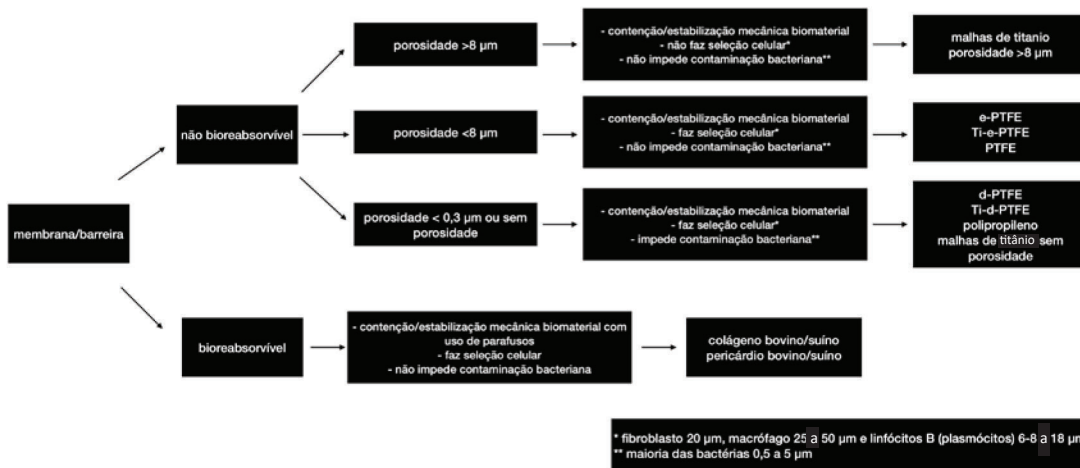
membrana/barreira

não bioreabsorvível

porosidade >8 μm

- contenção/estabilização mecânica biomaterial
- não faz seleção celular*
- não impede contaminação bacteriana**

malhas de titanio
porosidade >8 μm

porosidade <8 μm

- contenção/estabilização mecânica biomaterial
- faz seleção celular*
- não impede contaminação bacteriana**

e-PTFE
Ti-e-PTFE
PTFE

porosidade < 0,3 μm ou sem porosidade

- contenção/estabilização mecânica biomaterial
- faz seleção celular*
- impede contaminação bacteriana**

d-PTFE
Ti-d-PTFE
polipropileno
malhas de titânio sem porosidade

bioreabsorvível

- contenção/estabilização mecânica biomaterial com uso de parafusos
- faz seleção celular
- não impede contaminação bacteriana

colágeno bovino/suíno
pericárdio bovino/suíno

* fibroblasto 20 μm, macrófago 25 a 50 μm e linfócitos B (plasmócitos) 6-8 a 18 μm
** maioria das bactérias 0,5 a 5 μm